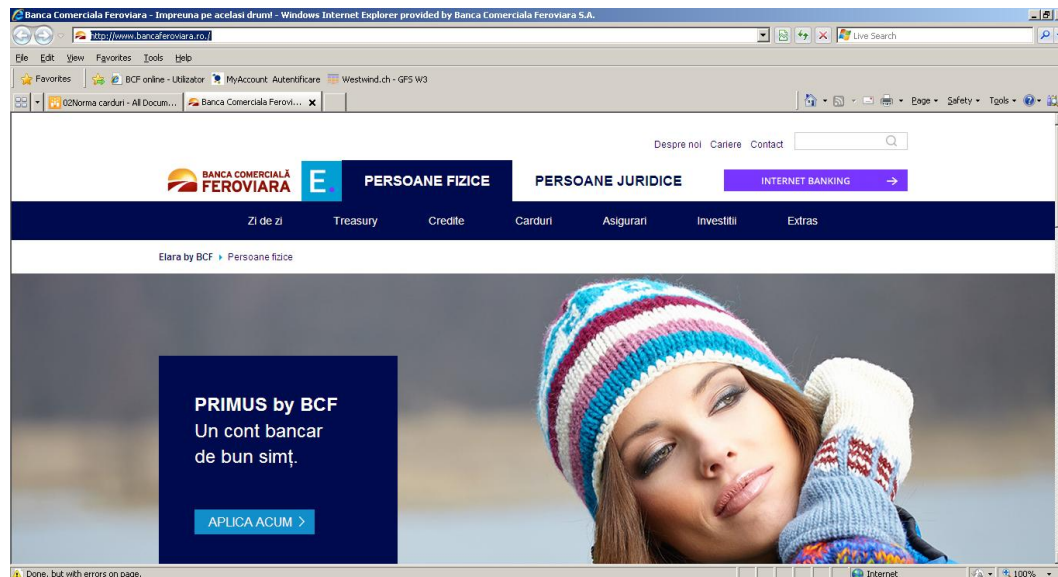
Banca Comerciala Feroviara - Impreuna pe acelasi drum! - Windows Internet Explorer provided by Banca Comerciala Feroviara S.A.

http://www.bancaferoviara.ro/

Live Search

File Edit View Favorites Tools Help

Favorites BCF online - Utilizator MyAccount Autentificare Westwind.ch - GFS W3

02Norma carduri - All Docum... Banca Comerciala Ferovi...

Page Safety Tools

Despre noi Cariere Contact

BANCA COMERCIALĂ FEROVIARA E. PERSOANE FIZICE PERSOANE JURIDICE INTERNET BANKING

Zi de zi Treasury Credite Carduri Asigurari Investitii Extras

Elara by BCF ▸ Persoane fizice

PRIMUS by BCF
Un cont bancar de bun simț.

APLICA ACUM >

Done, but with errors on page.

Internet 100%